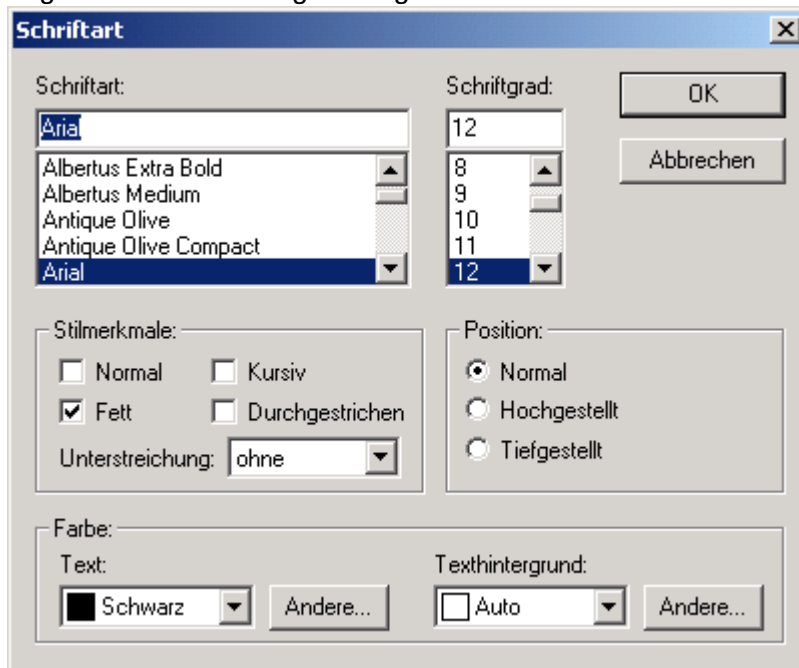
Schriftart

Schriftart:
Arial
Albertus Extra Bold
Albertus Medium
Antique Olive
Antique Olive Compact
Arial

Schriftgrad:
12
8
9
10
11
12

OK
Abbrechen

Stilmerkmale:
Normal
Kursiv
Fett
Durchgestrichen
Unterstreichung: ohne

Position:
Normal
Hochgestellt
Tiefgestellt

Farbe:
Text:
Schwarz
Andere...
Texthintergrund:
Auto
Andere...